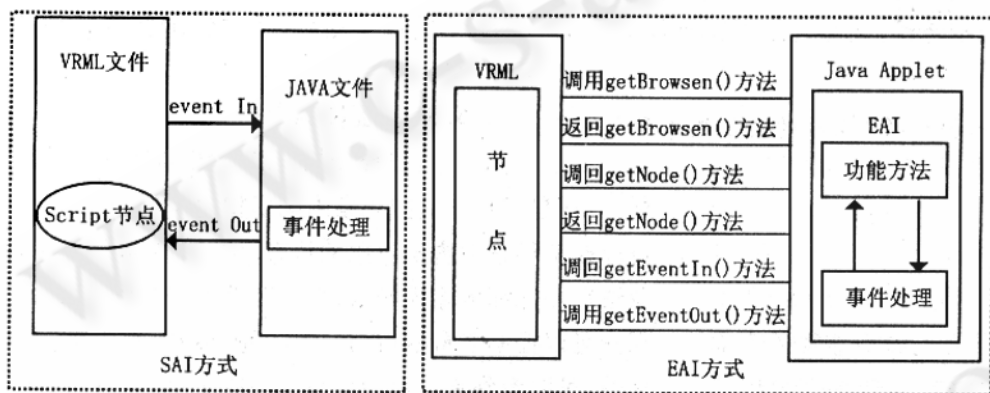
VRML文件

JAVA文件

event In

Script节点

event Out

事件处理

SAI方式

VRML

节

点

调用getBrowsen()方法

返回getBrowsen()方法

调回getNode()方法

返回getNode()方法

调回getEventIn()方法

调用getEventOut()方法

Java Applet

EAI

功能方法

事件处理

EAI方式